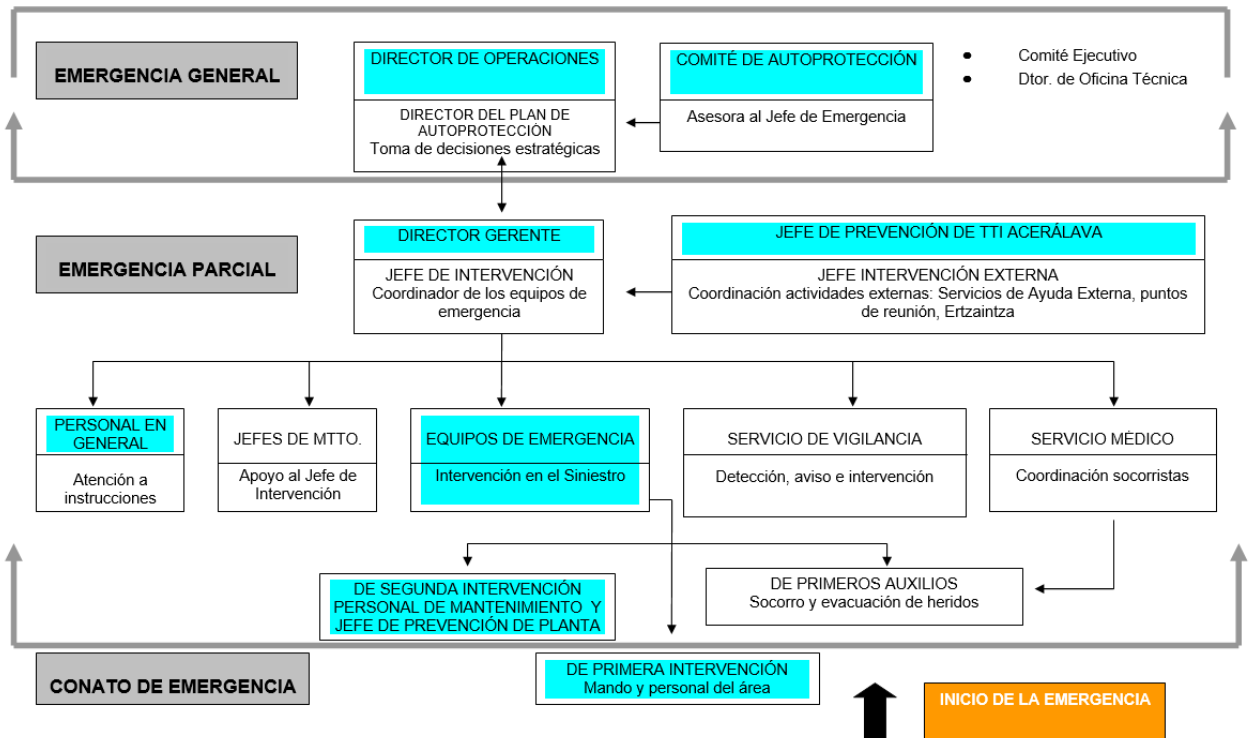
EMERGENCIA GENERAL

DIRECTOR DE OPERACIONES

DIRECTOR DEL PLAN DE AUTOPROTECCIÓN
Toma de decisiones estratégicas

COMITÉ DE AUTOPROTECCIÓN

Asesora al Jefe de Emergencia

• Comité Ejecutivo
• Dtor. de Oficina Técnica

EMERGENCIA PARCIAL

DIRECTOR GERENTE

JEFE DE INTERVENCIÓN
Coordinador de los equipos de emergencia

JEFE DE PREVENCIÓN DE TTI ACERÁLAVA

JEFE INTERVENCIÓN EXTERNA
Coordinación actividades externas: Servicios de Ayuda Externa, puntos de reunión, Ertzaintza

PERSONAL EN GENERAL

Atención a instrucciones

JEFES DE MTTO.

Apoyo al Jefe de Intervención

EQUIPOS DE EMERGENCIA

Intervención en el Siniestro

SERVICIO DE VIGILANCIA

Detección, aviso e intervención

SERVICIO MÉDICO

Coordinación socorristas

DE SEGUNDA INTERVENCIÓN
PERSONAL DE MANTENIMIENTO Y JEFE DE PREVENCIÓN DE PLANTA

DE PRIMEROS AUXILIOS
Socorro y evacuación de heridos

CONATO DE EMERGENCIA

DE PRIMERA INTERVENCIÓN
Mando y personal del área

INICIO DE LA EMERGENCIA